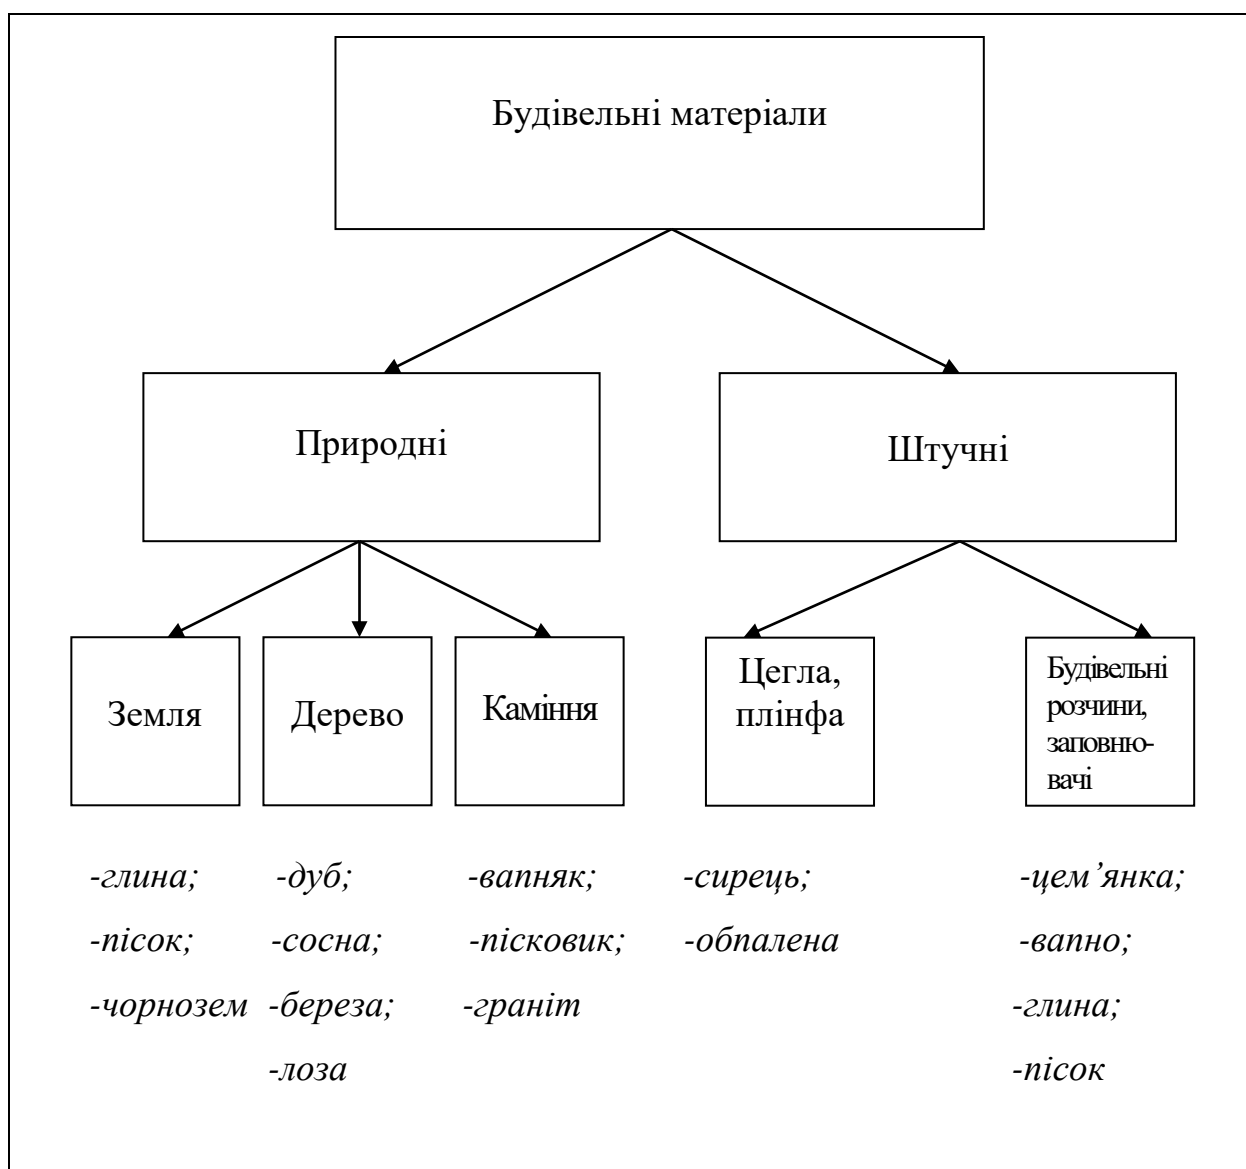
Будівельні матеріали

Природні

Штучні

Земля

Дерево

Каміння

Цегла, плінфа

Будівельні розчини, заповнювачі

-глина;
-пісок;
-чорнозем

-дуб;
-сосна;
-береза;
-лоза

-вапняк;
-пісковик;
-граніт

-сирець;
-обпалена

-цем'янка;
-вапно;
-глина;
-пісок